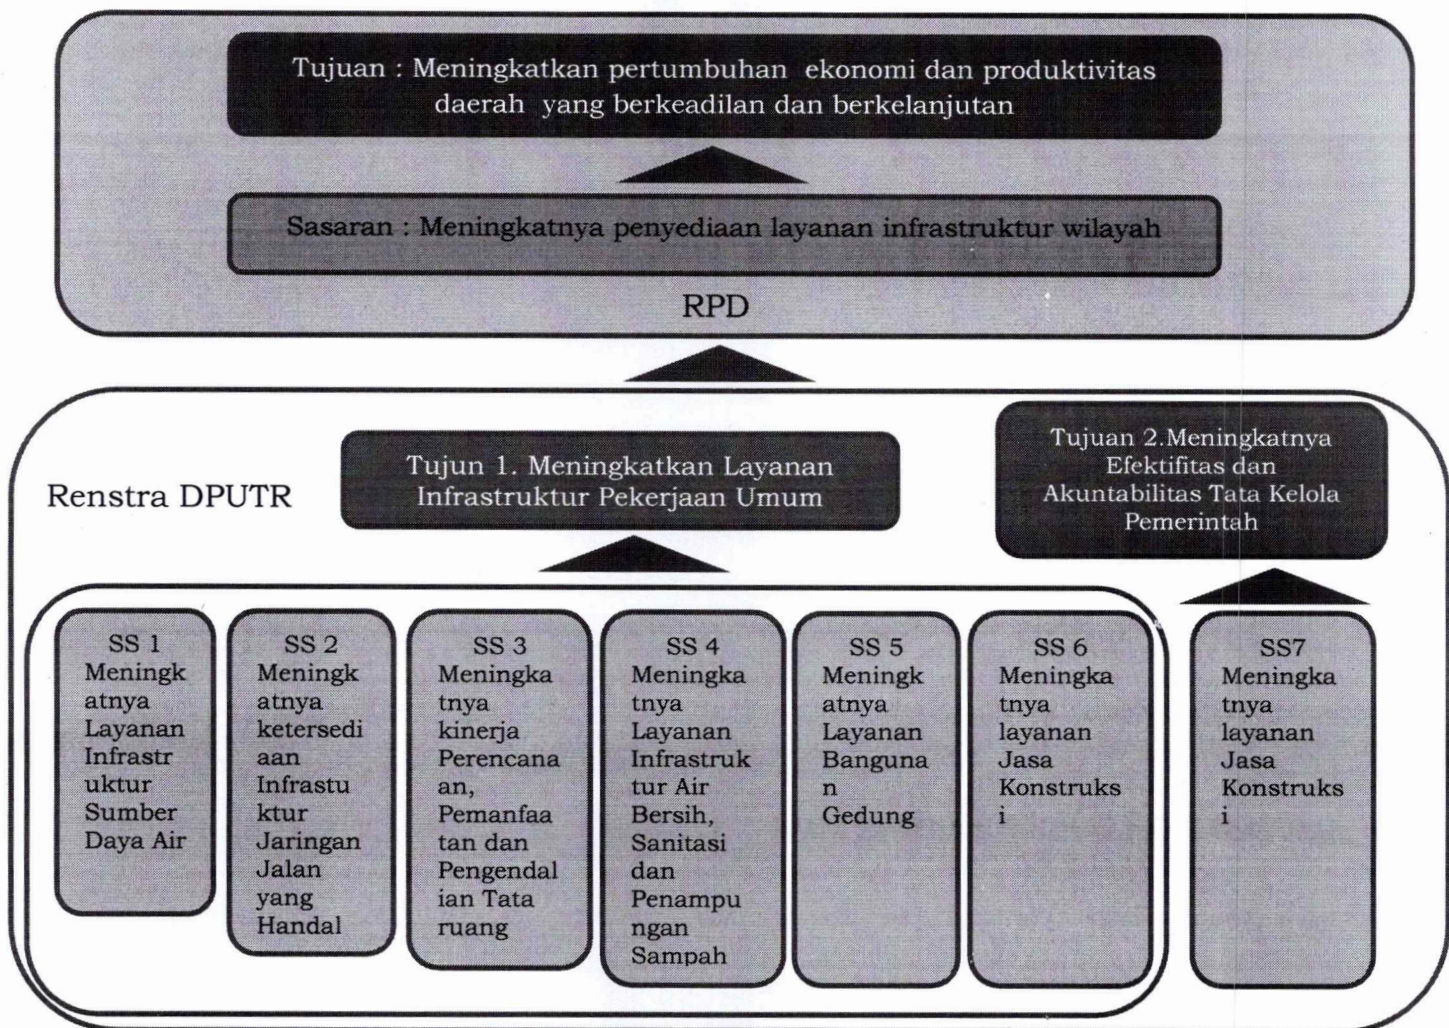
Tujuan : Meningkatkan pertumbuhan ekonomi dan produktivitas daerah yang berkeadilan dan berkelanjutan

Sasaran : Meningkatnya penyediaan layanan infrastruktur wilayah

RPD

Renstra DPUTR

Tujun 1. Meningkatkan Layanan Infrastruktur Pekerjaan Umum

Tujuan 2.Meningkatnya Efektifitas dan Akuntabilitas Tata Kelola Pemerintah

SS 1 Meningkatnya Layanan Infrastruktur Sumber Daya Air

SS 2 Meningkatnya ketersediaan Infrastuktur Jaringan Jalan yang Handal

SS 3 Meningkatnya kinerja Perencanaan, Pemanfaatan dan Pengendalian Tata ruang

SS 4 Meningkatnya Layanan Infrastruktur Air Bersih, Sanitasi dan Penampungan Sampah

SS 5 Meningkatnya Layanan Bangunan Gedung

SS 6 Meningkatnya layanan Jasa Konstruksi

SS7 Meningkatnya layanan Jasa Konstruksi